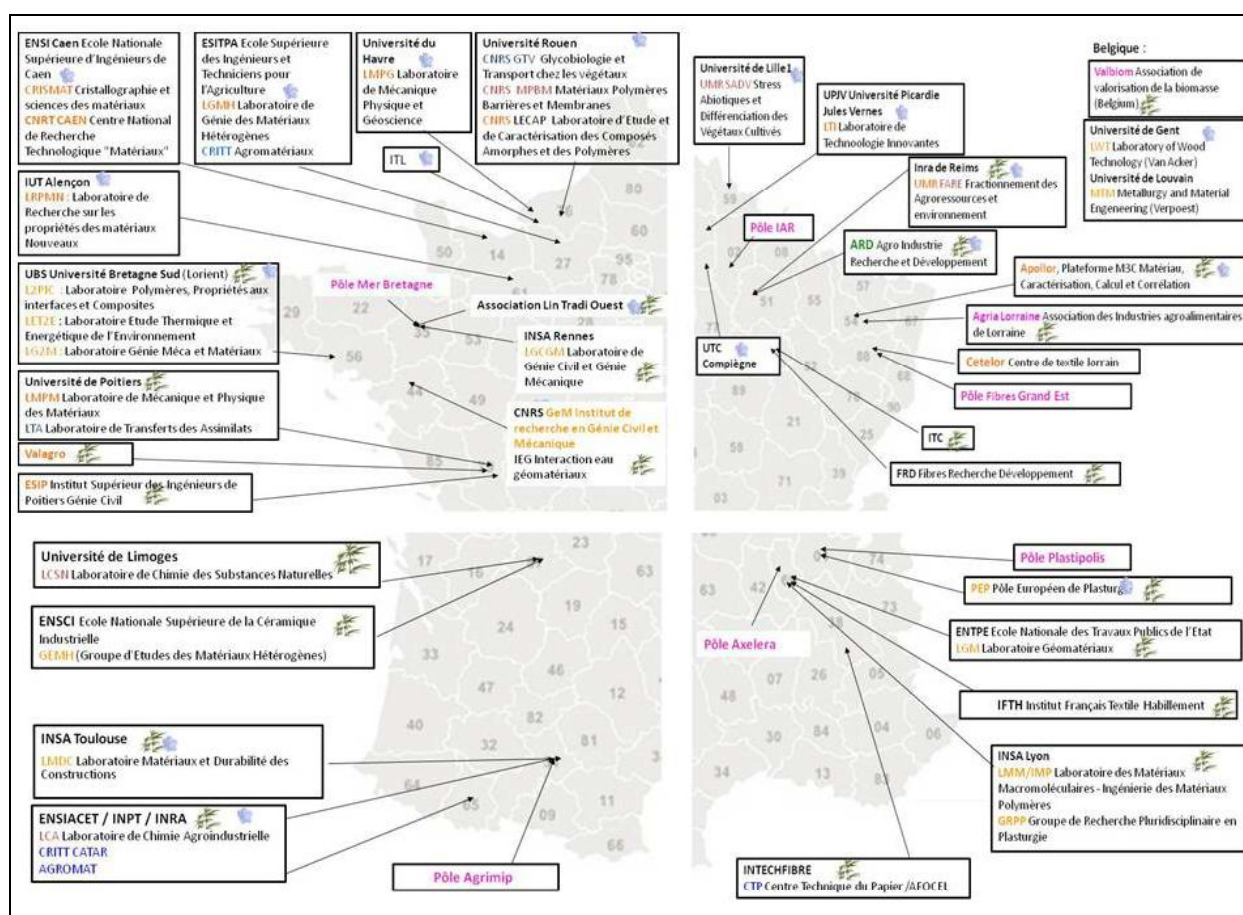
ENSI Caen Ecole Nationale Supérieure d'Ingénieurs de Caen
CRISMAT Cristallographie et sciences des matériaux
CNRT CAEN Centre National de Recherche Technologique "Matériaux"

ESITPA Ecole Supérieure des Ingénieurs et Techniciens pour l'Agriculture
LGMH Laboratoire de Génie des Matériaux Hétérogènes
CRITT Agromatériaux

Université du Havre
LMPG Laboratoire de Mécanique Physique et Géoscience

Université Rouen
CNRS GTV Glycobiologie et Transport chez les végétaux
CNRS MPBM Matériaux Polymères Barrières et Membranes
CNRS LECAP Laboratoire d'Etude et de Caractérisation des Composés Amorphes et des Polymères

ITL

IUT Alençon
LRPMN : Laboratoire de Recherche sur les propriétés des matériaux Nouveaux

UBS Université Bretagne Sud (Lorient)
L2PIC : Laboratoire Polymères, Propriétés aux interfaces et Composites
LET2E : Laboratoire Etude Thermique et Energétique de l'Environnement
LG2M : Laboratoire Génie Méca et Matériaux

Pôle Mer Bretagne

Association Lin Tradi Ouest

INSA Rennes
LGCGM Laboratoire de Génie Civil et Génie Mécanique

Université de Poitiers
LMPM Laboratoire de Mécanique et Physique des Matériaux
LTA Laboratoire de Transferts des Assimilats

CNRS GeM Institut de recherche en Génie Civil et Mécanique
IEG Interaction eau géomatériaux

Valagro

ESIP Institut Supérieur des Ingénieurs de Poitiers Génie Civil

80 76 60 14 27 95 50 61 78 29 22 35 56 44 85

Université de Lille1
UMR SADV Stress Abiotiques et Différenciation des Végétaux Cultivés

UPJV Université Picardie Jules Vernes
LTI Laboratoire de Technologie Innovantes

Belgique :
Valbiom Association de valorisation de la biomasse (Belgium)

Université de Gent
LWT Laboratory of Wood Technology (Van Acker)
Université de Louvain
MTM Metallurgy and Material Engeneering (Verpoest)

Inra de Reims
UMR FARE Fractionnement des Agroressources et environnement

Pôle IAR

ARD Agro Industrie Recherche et Développement

Apollor, Plateforme M3C Matériau, Caractérisation, Calcul et Corrélation

Agria Lorraine Association des Industries agroalimentaires de Lorraine

UTC Compiègne

Cetelor Centre de textile lorrain

Pôle Fibres Grand Est

ITC

FRD Fibres Recherche Développement

59 02 51 55 57 54 67 88 68 77 89 70 21 25 39

Université de Limoges
LCSN Laboratoire de Chimie des Substances Naturelles

ENSCI Ecole Nationale Supérieure de la Céramique Industrielle
GEMH (Groupe d'Etudes des Matériaux Hétérogènes)

INSA Toulouse
LMDC Laboratoire Matériaux et Durabilité des Constructions

ENSIACET / INPT / INRA
LCA Laboratoire de Chimie Agroindustrielle
CRITT CATAR
AGROMAT

Pôle Agrimip

17 23 19 15 24 33 46 47 12 40 82 32 81 64 65 09 11 66

Pôle Plastipolis

PEP Pôle Européen de Plasturgie

ENTPE Ecole Nationale des Travaux Publics de l'Etat
LGM Laboratoire Géomatériaux

Pôle Axelera

IFTH Institut Français Textile Habillement

INSA Lyon
LMM/IMP Laboratoire des Matériaux Macromoléculaires - Ingénierie des Matériaux Polymères
GRPP Groupe de Recherche Pluridisciplinaire en Plasturgie

INTECHFIBRE
CTP Centre Technique du Papier /AFOCEL

01 74 63 42 48 07 26 05 84 04 06 34 13 83